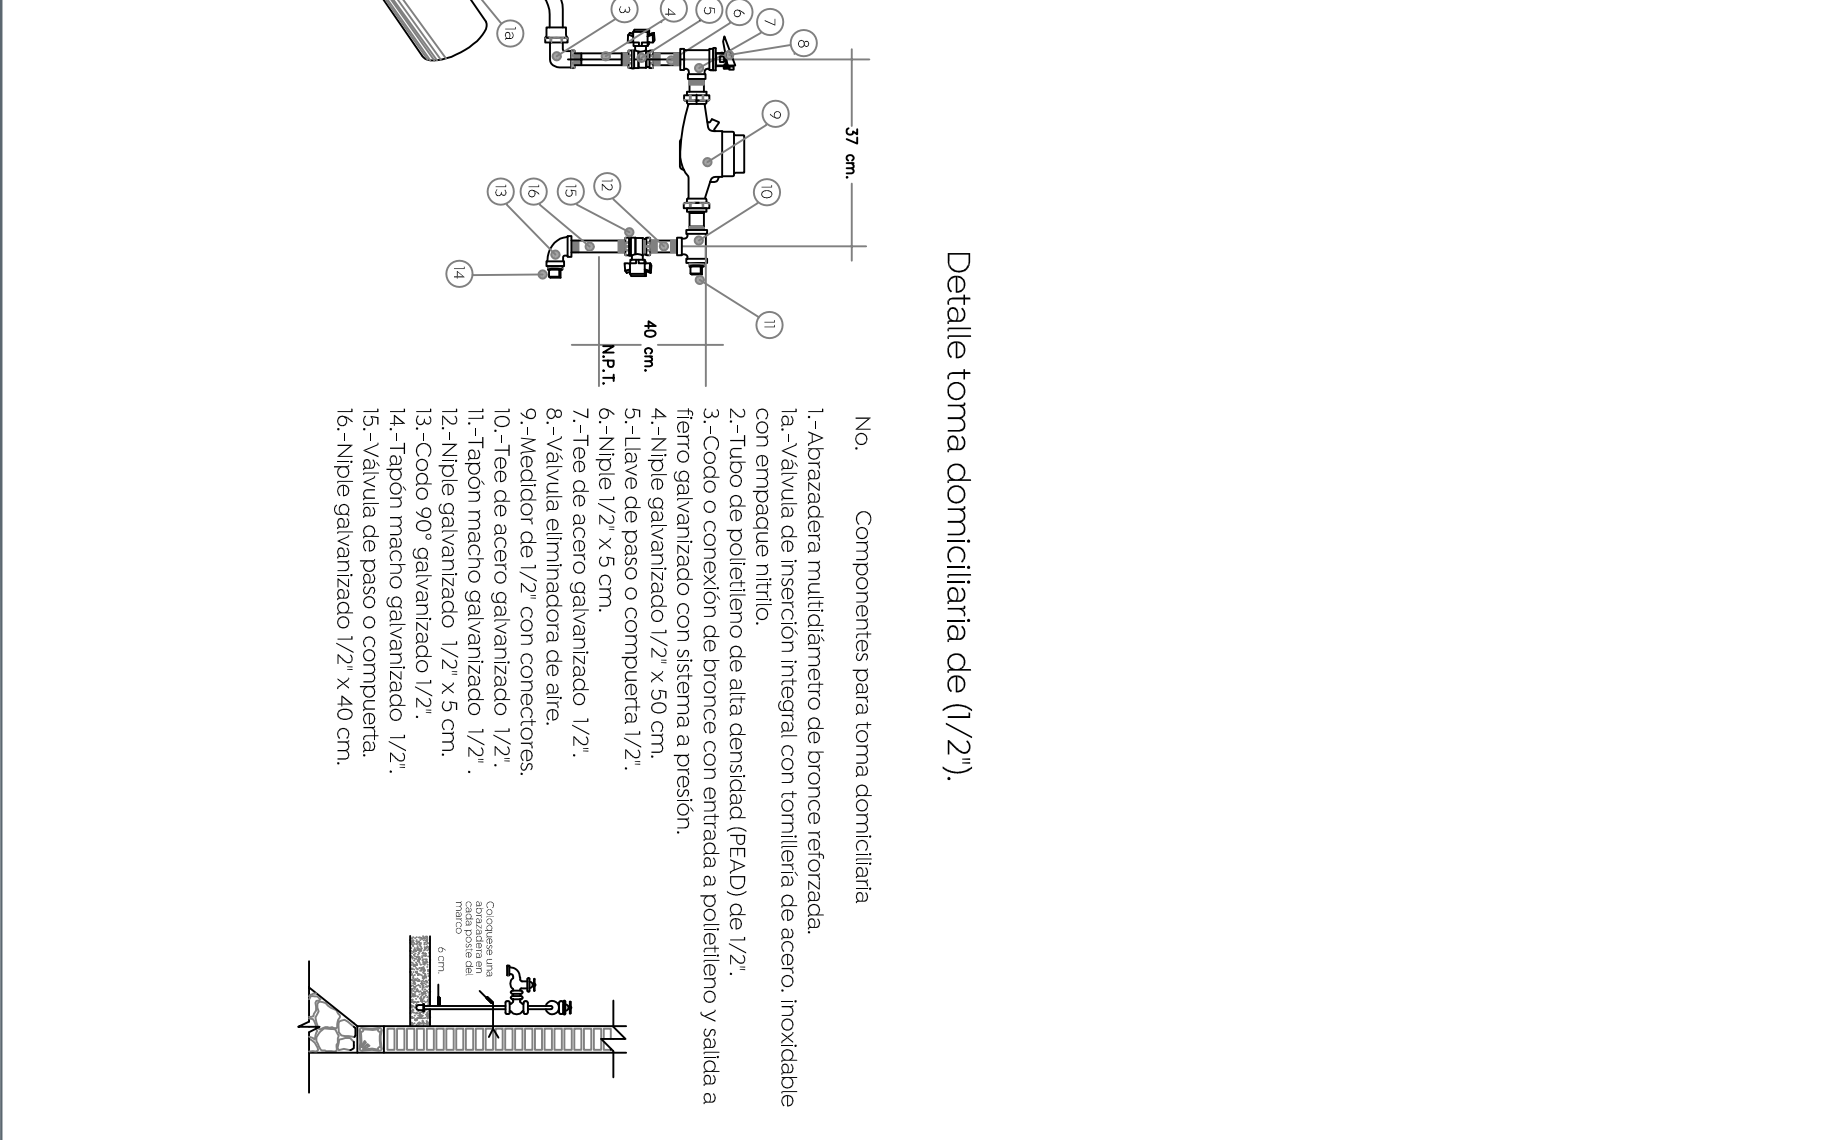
Detalle toma domiciliaria de (1/2").

No. Componentes para toma domiciliaria

1.-Abrazadera multidiámetro de bronce reforzada.
1a.-Válvula de inserción integral con tornillería de acero. inoxidable con empaque nitrilo.
2.-Tubo de polietileno de alta densidad (PEAD) de 1/2".
3.-Codo o conexión de bronce con entrada a polietileno y salida a fierro galvanizado con sistema a presión.
4.-Niple galvanizado 1/2" x 50 cm.
5.-Llave de paso o compuerta 1/2".
6.-Niple 1/2" x 5 cm.
7.-Tee de acero galvanizado 1/2".
8.-Válvula eliminadora de aire.
9.-Medidor de 1/2" con conectores.
10.-Tee de acero galvanizado 1/2".
11.-Tapón macho galvanizado 1/2".
12.-Niple galvanizado 1/2" x 5 cm.
13.-Codo 90° galvanizado 1/2".
14.-Tapón macho galvanizado 1/2"
15.-Válvula de paso o compuerta.
16.-Niple galvanizado 1/2" x 40 cm.

1a 3 4 5 6 7 8 9 10 11 12 13 14 15 16

37 cm.

40 cm.

N.P.T.

Colóquese una abrazadera en cada poste del marco

6 cm.